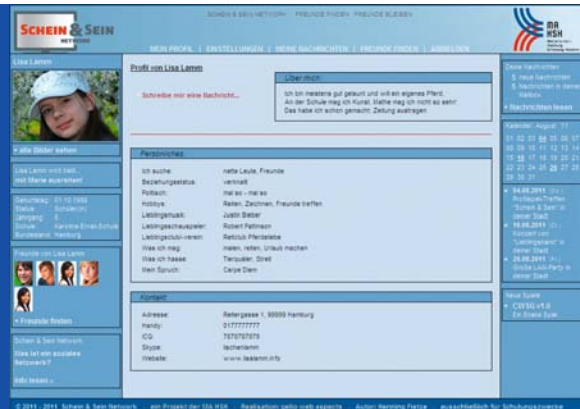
SCHEIN & SEIN NETWORK

SCHEIN & SEIN NETWORK | FREUNDE FINDEN | FREUNDE BLEIBEN

MA HSH

MEIN PROFIL | EINSTELLUNGEN | MEINE NACHRICHTEN | FREUNDE FINDEN | ABMELDEN

Lisa Lamm

» alle Bilder sehen

Lisa Lamm will bald... mit Marie ausreiten!

Geburtstag: 01.10.1998
Status: Schüler(in)
Jahrgang: 6
Schule: Karoline-Ernst-Schule
Bundesland: Hamburg

Freunde von Lisa Lamm

» Freunde finden

Schein & Sein Network

Was ist ein soziales Netzwerk?

Info lesen »

Profil von Lisa Lamm

» Schreibe mir eine Nachricht...

Über mich:

Ich bin meistens gut gelaunt und will ein eigenes Pferd. An der Schule mag ich Kunst, Mathe mag ich nicht so sehr! Das habe ich schon gemacht: Zeitung austragen

Persönliches:

| | |
|---|---|
| Ich suche: | nette Leute, Freunde |
| Beziehungsstatus: | verknallt |
| Politisch: | mal so - mal so |
| Hobbys: | Reiten, Zeichnen, Freunde treffen |
| Lieblingsmusik: | Justin Bieber |
| Lieblingsschauspieler: | Robert Pattinson |
| Lieblingsclub/-verein: | Reitclub Pferdeliebe |
| Was ich mag: | malen, reiten, Urlaub machen |
| Was ich hasse: | Tierquäler, Streit |
| Mein Spruch: | Carpe Diem |

Kontakt:

| | |
|---|---|
| Adresse: | Rettergasse 1, 99999 Hamburg |
| Handy: | 0177777777 |
| ICQ: | 7070707070 |
| Skype: | lisalamm |
| Website: | www.lisalamm.info |

Deine Nachrichten

5 neue Nachrichten
5 Nachrichten in deiner Mailbox

» Nachrichten lesen

Kalender: August '11

01 02 03 04 05 06 07
08 09 10 11 12 13 14
15 16 17 18 19 20 21
22 23 24 25 26 27 28
29 30 31

» 04.08.2011 (Do.): Profilseiten-Treffen "Schein & Sein" in deiner Stadt
» 16.08.2011 (Di.): Konzert von "Lieblingsband" in deiner Stadt
» 26.08.2011 (Fr.): Große Lindi-Party in deiner Stadt

Neue Spiele

» CSI:Q v1.0 Ein Soziales Spiel

© 2011 - 2011 Schein & Sein Network | ein Projekt der SIS HSH | Realisation: cello web experts | Autor: Henning Fietze | ausschließlich für Schulungszwecke